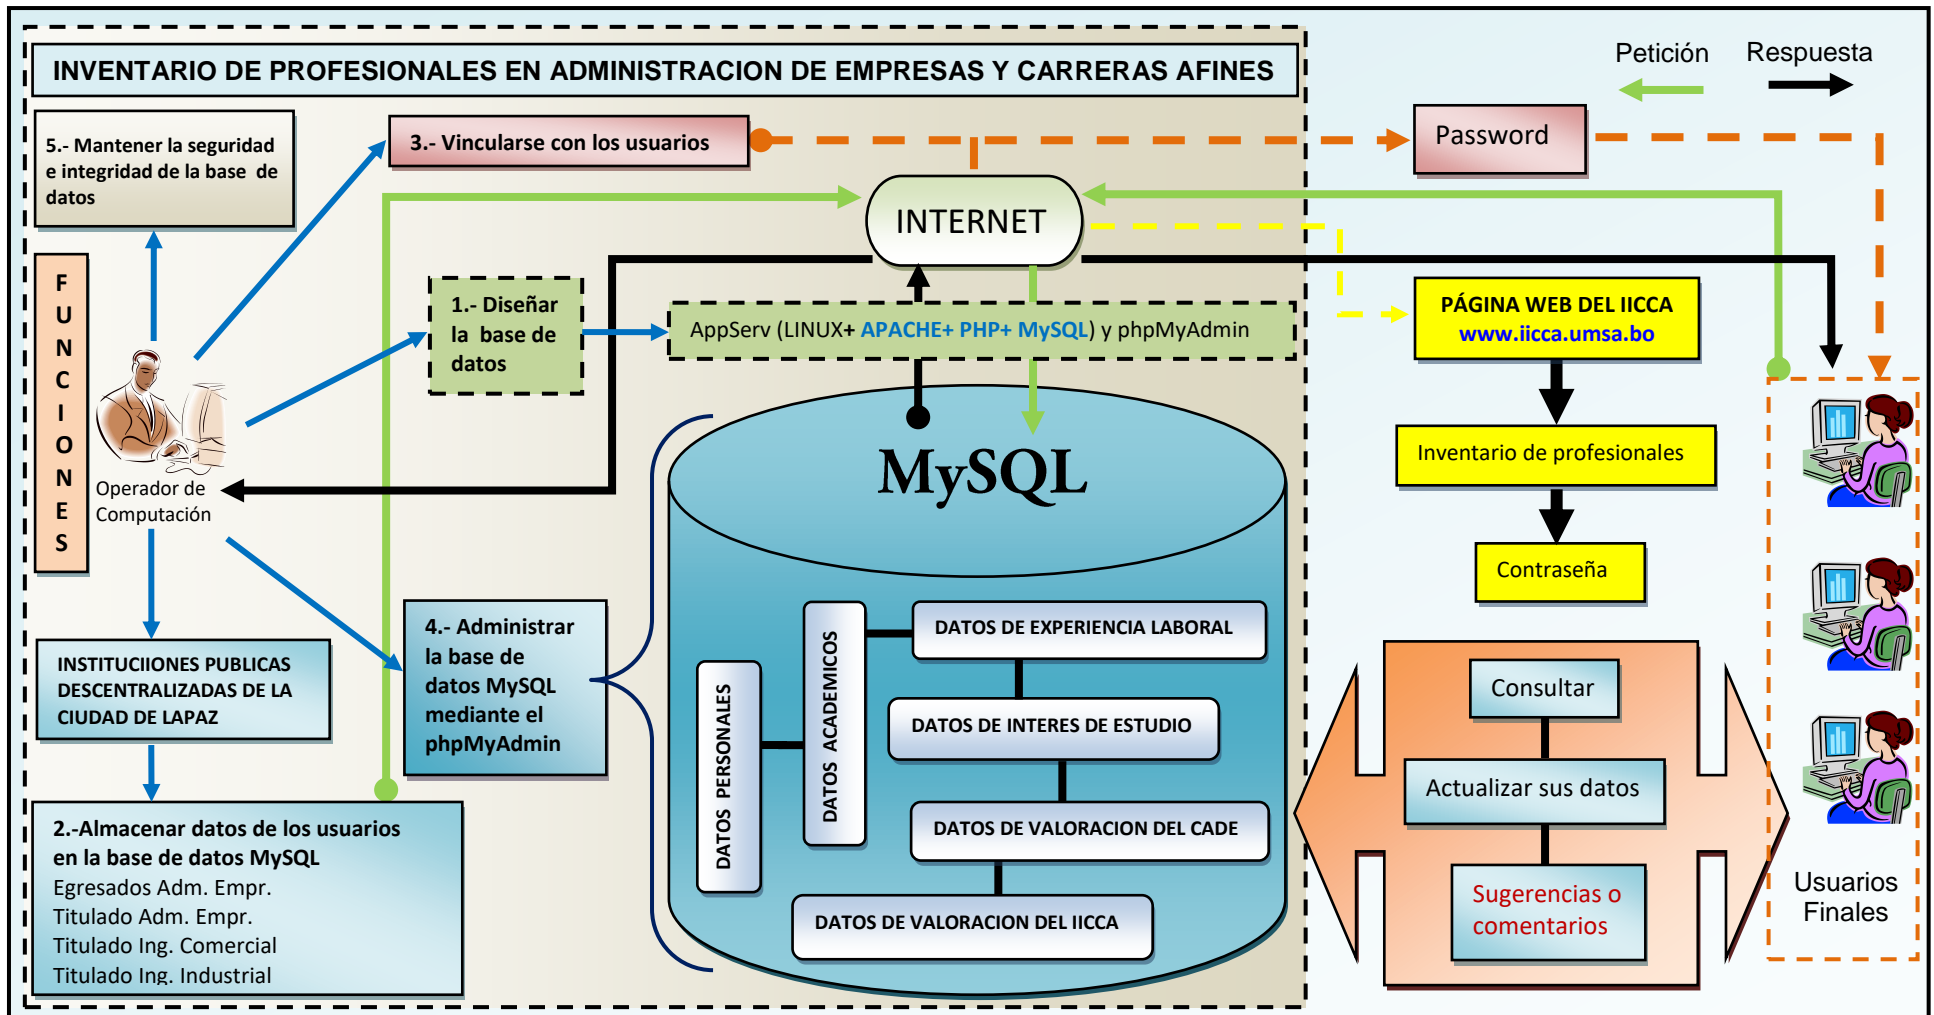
INVENTARIO DE PROFESIONALES EN ADMINISTRACION DE EMPRESAS Y CARRERAS AFINES

Petición

Respuesta

5.- Mantener la seguridad e integridad de la base de datos

3.- Vincularse con los usuarios

Password

INTERNET

FUNCIONES

1.- Diseñar la base de datos

AppServ (LINUX+ APACHE+ PHP+ MySQL) y phpMyAdmin

PÁGINA WEB DEL IICCA
www.iicca.umsa.bo

Operador de Computación

MySQL

Inventario de profesionales

Contraseña

DATOS DE EXPERIENCIA LABORAL

4.- Administrar la base de datos MySQL mediante el phpMyAdmin

DATOS ACADEMICOS

DATOS PERSONALES

DATOS DE INTERES DE ESTUDIO

DATOS DE VALORACION DEL CADE

DATOS DE VALORACION DEL IICCA

INSTITUCIIONES PUBLICAS DESCENTRALIZADAS DE LA CIUDAD DE LAPAZ

2.-Almacenar datos de los usuarios en la base de datos MySQL
Egresados Adm. Empr.
Titulado Adm. Empr.
Titulado Ing. Comercial
Titulado Ing. Industrial

Consultar

Actualizar sus datos

Sugerencias o comentarios

Usuarios Finales